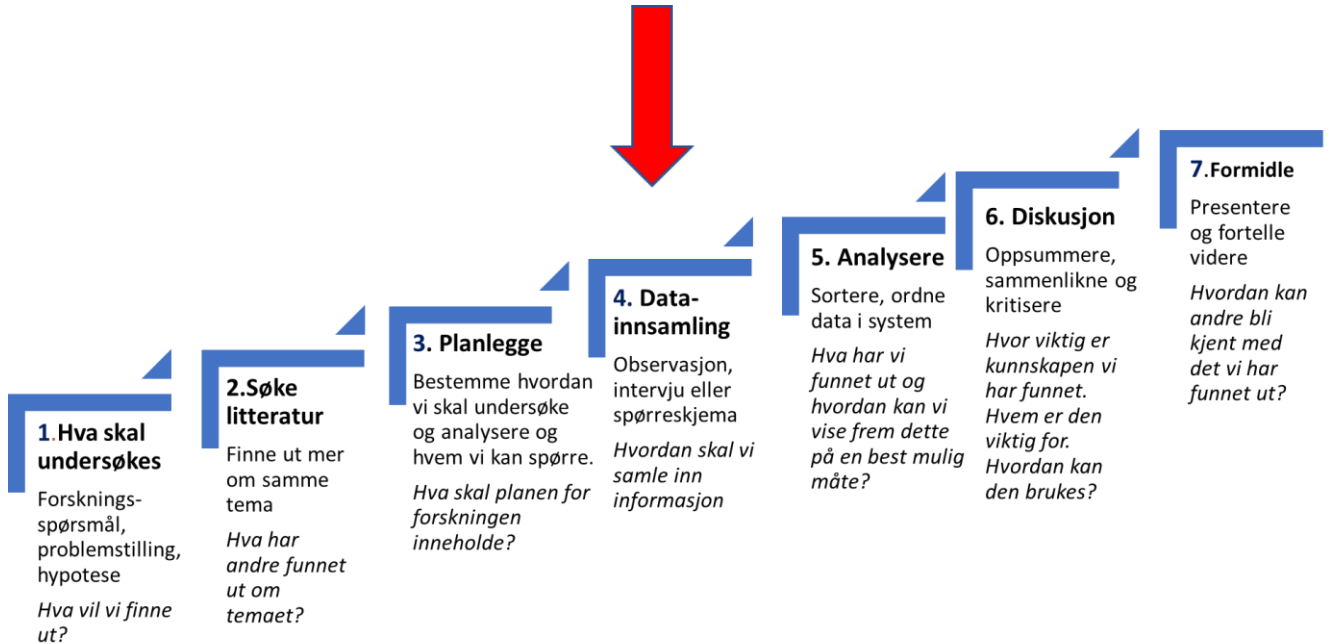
1.Hva skal undersøkes

Forsknings-spørsmål, problemstilling, hypotese

*Hva vil vi finne ut?*

2.Søke litteratur

Finne ut mer om samme tema

*Hva har andre funnet ut om temaet?*

3. Planlegge

Bestemme hvordan vi skal undersøke og analysere og hvem vi kan spørre.

*Hva skal planen for forskningen inneholde?*

4. Data-innsamling

Observasjon, intervju eller spørreskjema

*Hvordan skal vi samle inn informasjon*

5. Analysere

Sortere, ordne data i system

*Hva har vi funnet ut og hvordan kan vi vise frem dette på en best mulig måte?*

6. Diskusjon

Oppsummere, sammenlikne og kritisere

*Hvor viktig er kunnskapen vi har funnet. Hvem er den viktig for. Hvordan kan den brukes?*

7.Formidle

Presentere og fortelle videre

*Hvordan kan andre bli kjent med det vi har funnet ut?*